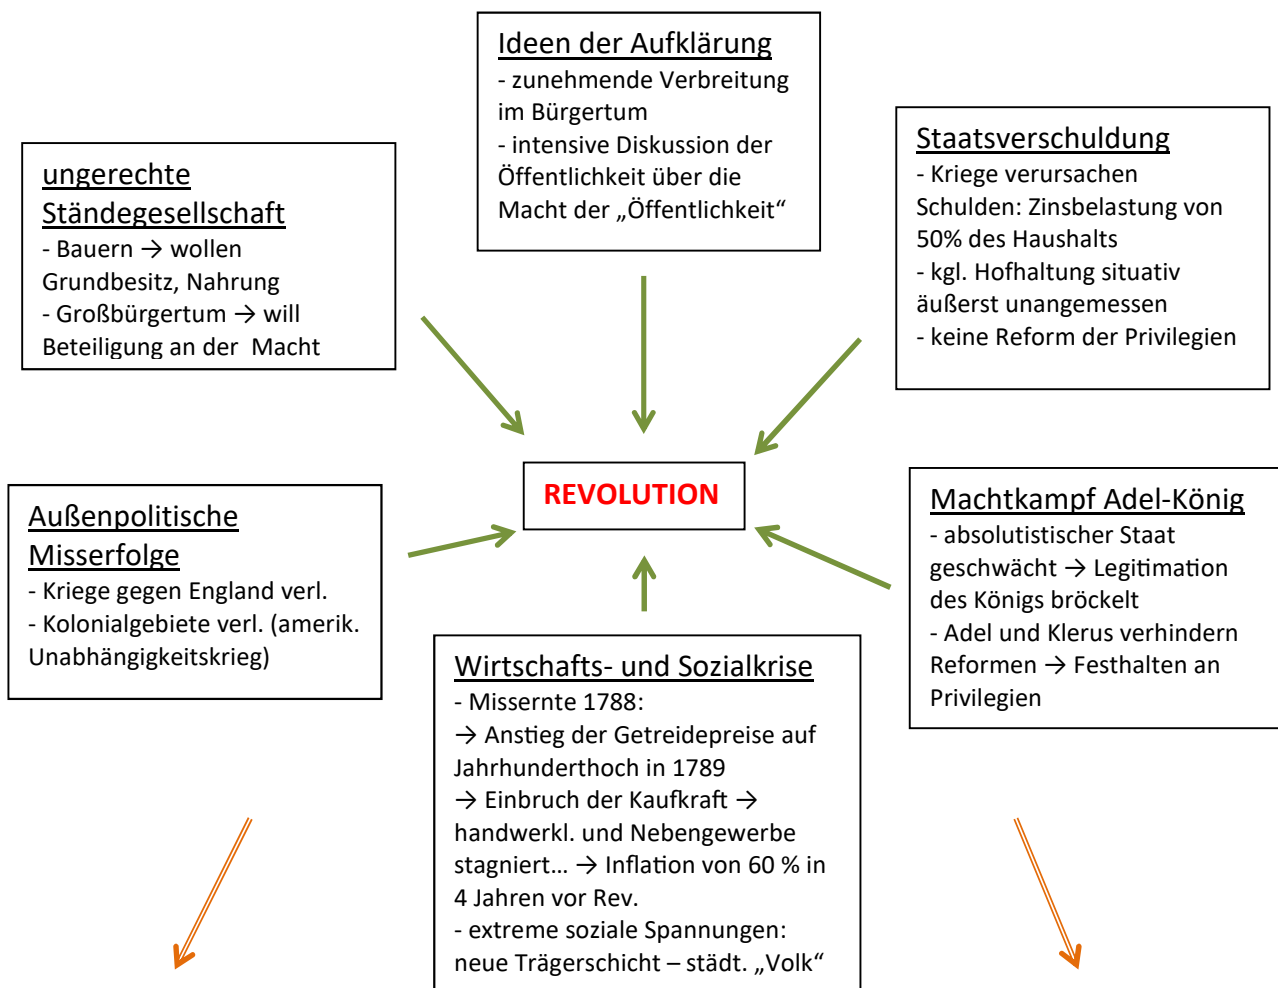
Ideen der Aufklärung
- zunehmende Verbreitung im Bürgertum
- intensive Diskussion der Öffentlichkeit über die Macht der „Öffentlichkeit“

ungerechte Ständegesellschaft
- Bauern → wollen Grundbesitz, Nahrung
- Großbürgertum → will Beteiligung an der Macht

Staatsverschuldung
- Kriege verursachen Schulden: Zinsbelastung von 50% des Haushalts
- kgl. Hofhaltung situativ äußerst unangemessen
- keine Reform der Privilegien

REVOLUTION

Außenpolitische Misserfolge
- Kriege gegen England verl.
- Kolonialgebiete verl. (amerik. Unabhängigkeitskrieg)

Machtkampf Adel-König
- absolutistischer Staat geschwächt → Legitimation des Königs bröckelt
- Adel und Klerus verhindern Reformen → Festhalten an Privilegien

Wirtschafts- und Sozialkrise
- Missernte 1788:
→ Anstieg der Getreidepreise auf Jahrhunderthoch in 1789
→ Einbruch der Kaufkraft → handwerkl. und Nebengewerbe stagniert… → Inflation von 60 % in 4 Jahren vor Rev.
- extreme soziale Spannungen: neue Trägerschicht – städt. „Volk“